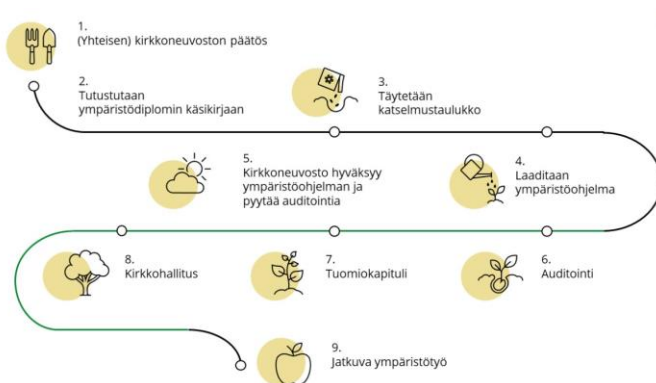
1.
(Yhteisen) kirkkoneuvoston päätös

2.
Tutustutaan ympäristödiplomin käsikirjaan

3.
Täytetään katselmustaulukko

4.
Laaditaan ympäristöohjelma

5.
Kirkkoneuvosto hyväksyy ympäristöohjelman ja pyytää auditointia

6.
Auditointi

7.
Tuomiokapituli

8.
Kirkkohallitus

9.
Jatkuva ympäristötyö